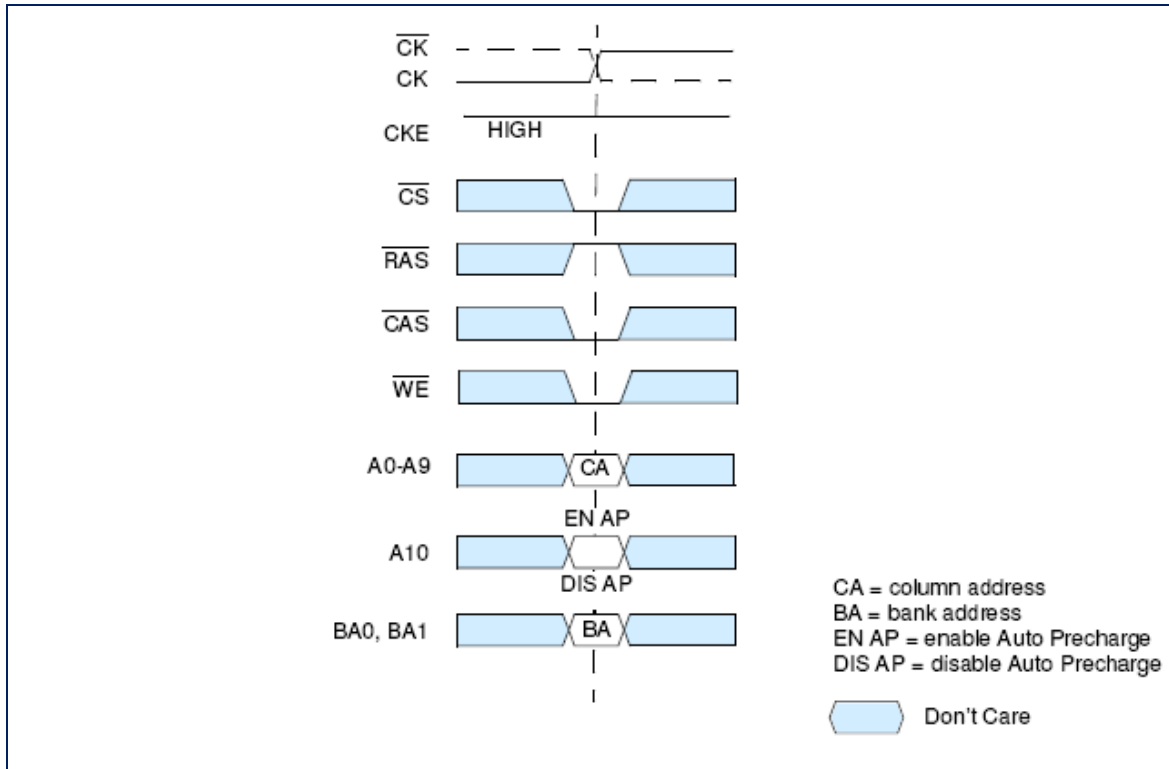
$\overline{CK}$
CK
CKE
HIGH
$\overline{CS}$
$\overline{RAS}$
$\overline{CAS}$
$\overline{WE}$
A0-A9
CA
EN AP
A10
DIS AP
BA0, BA1
BA

CA = column address
BA = bank address
EN AP = enable Auto Precharge
DIS AP = disable Auto Precharge

Don't Care